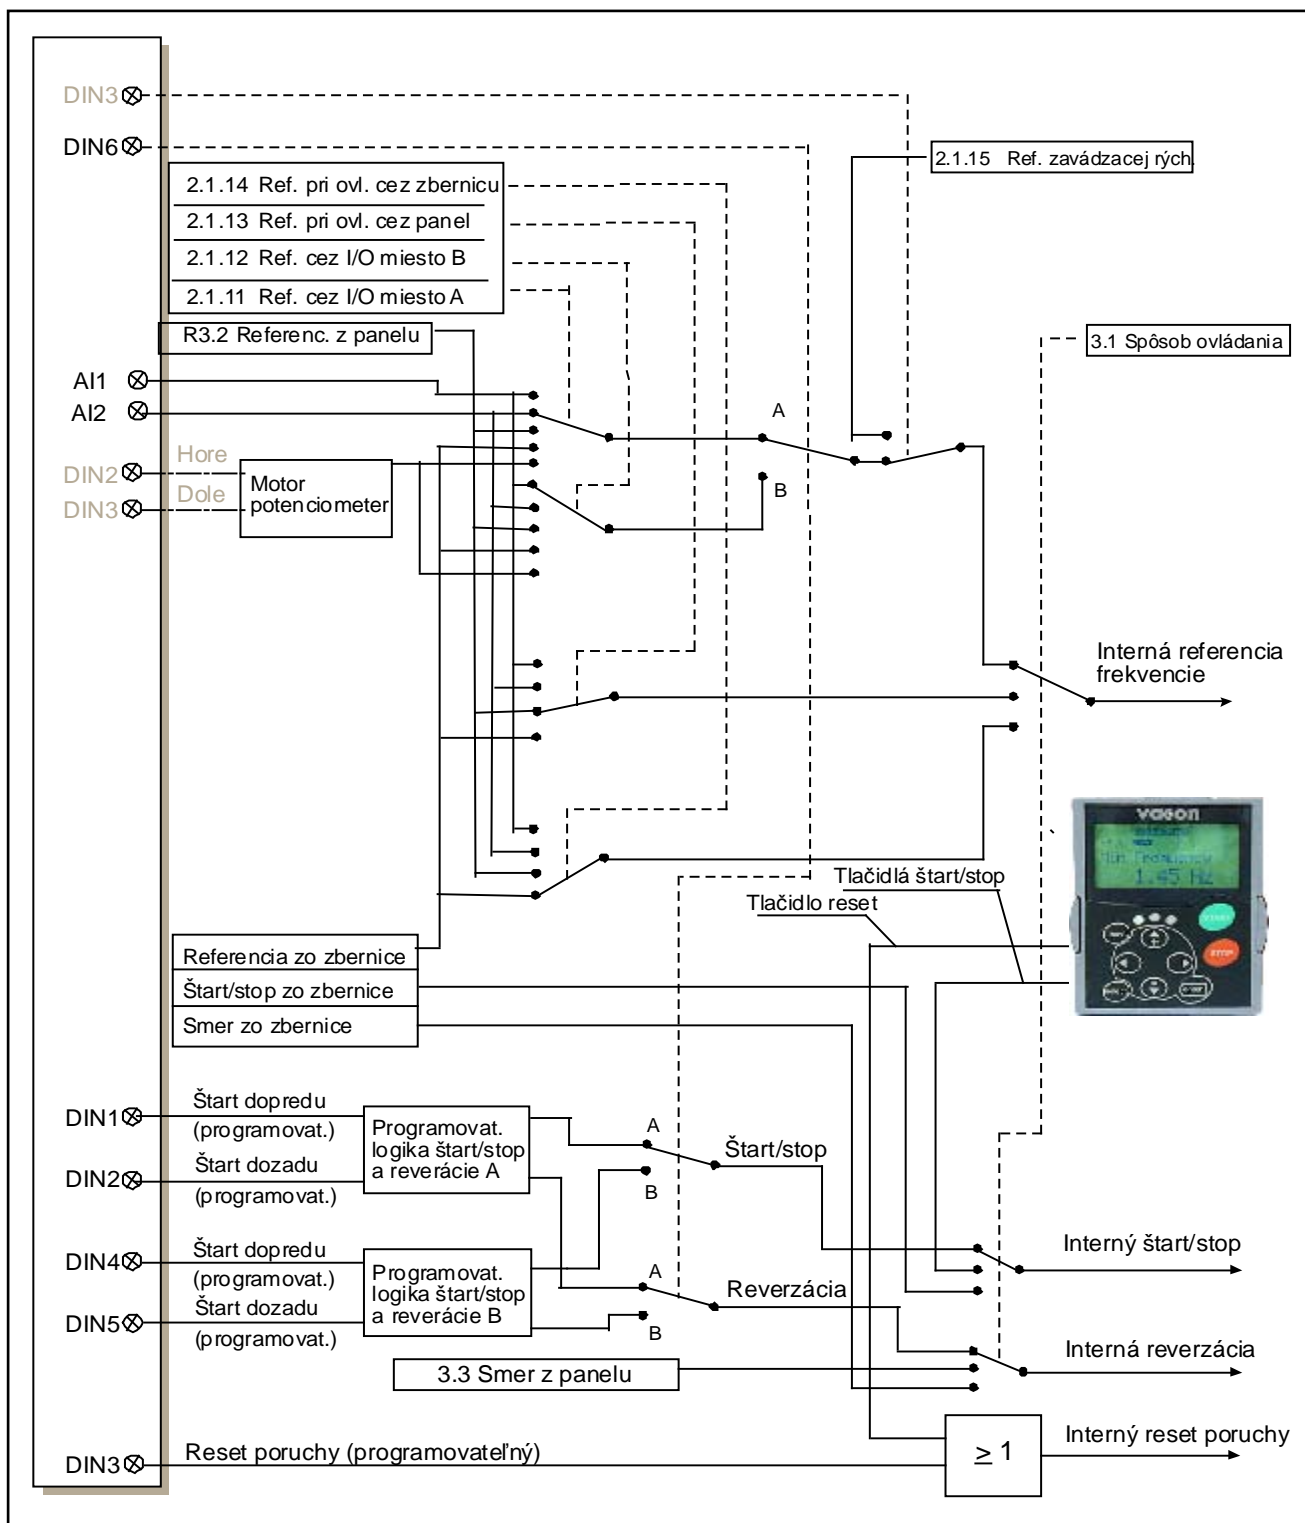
DIN3
DIN6
2.1.15 Ref. zavádzacej rých.
2.1.14 Ref. pri ovl. cez zbernicu
2.1.13 Ref. pri ovl. cez panel
2.1.12 Ref. cez I/O miesto B
2.1.11 Ref. cez I/O miesto A
R3.2 Referenc. z panelu
3.1 Spôsob ovládania
AI1
AI2
A
Hore
DIN2
Motor potenciometer
Dole
DIN3
B
Interná referencia frekvencie
vacon
Tlačidlá štart/stop
Tlačidlo reset
Referencia zo zbernice
Štart/stop zo zbernice
Smer zo zbernice
DIN1
Štart dopredu (programovat.)
Programovat. logika štart/stop a reverácie A
A
Štart/stop
DIN2
Štart dozadu (programovat.)
B
DIN4
Štart dopredu (programovat.)
Programovat. logika štart/stop a reverácie B
A
Interný štart/stop
Reverzácia
DIN5
Štart dozadu (programovat.)
B
Interná reverzácia
3.3 Smer z panelu
Interný reset poruchy
DIN3
Reset poruchy (programovateľný)
$\geq 1$